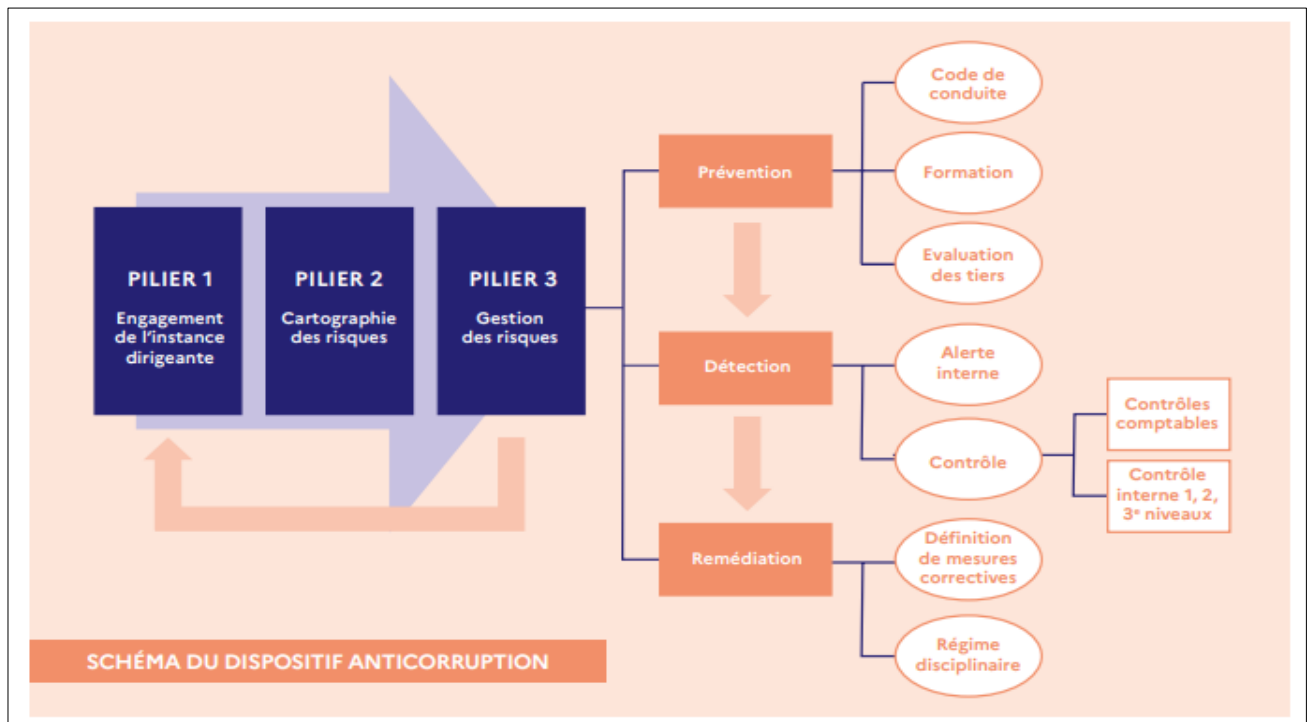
PILIER 1
Engagement de l'instance dirigeante

PILIER 2
Cartographie des risques

PILIER 3
Gestion des risques

Prévention

Code de conduite

Formation

Evaluation des tiers

Détection

Alerte interne

Contrôle

Contrôles comptables

Contrôle interne 1, 2, 3$^e$ niveaux

Remédiation

Définition de mesures correctives

Régime disciplinaire

SCHÉMA DU DISPOSITIF ANTICORRUPTION